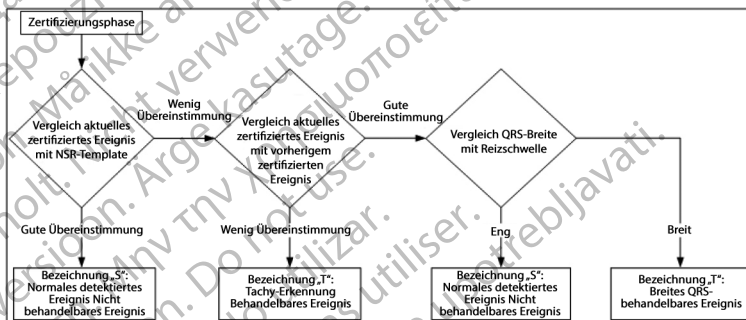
Zertifizierungsphase

Vergleich aktuelles zertifiziertes Ereignis mit NSR-Template

Wenig Übereinstimmung

Vergleich aktuelles zertifiziertes Ereignis mit vorherigem zertifizierten Ereignis

Gute Übereinstimmung

Vergleich QRS-Breite mit Reizschwelle

Gute Übereinstimmung

Wenig Übereinstimmung

Eng

Breit

Bezeichnung „S“: Normales detektiertes Ereignis Nicht behandelbares Ereignis

Bezeichnung „T“: Tachy-Erkennung Behandelbares Ereignis

Bezeichnung „S“: Normales detektiertes Ereignis Nicht behandelbares Ereignis

Bezeichnung „T“: Breites QRS-behandelbares Ereignis